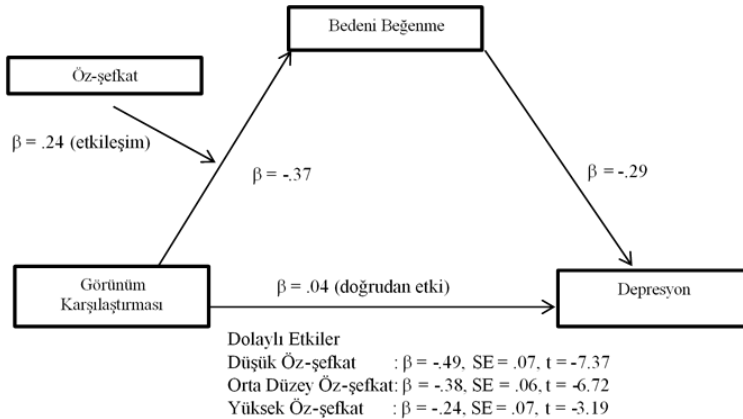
Bedeni Beğenme

Öz-şefkat

$\beta$ = .24 (etkileşim)

$\beta$ = -.37

$\beta$ = -.29

Görünüm Karşılaştırması

$\beta$ = .04 (doğrudan etki)

Depresyon

Dolaylı Etkiler
Düşük Öz-şefkat : $\beta$ = -.49, SE = .07, t = -7.37
Orta Düzey Öz-şefkat: $\beta$ = -.38, SE = .06, t = -6.72
Yüksek Öz-şefkat : $\beta$ = -.24, SE = .07, t = -3.19